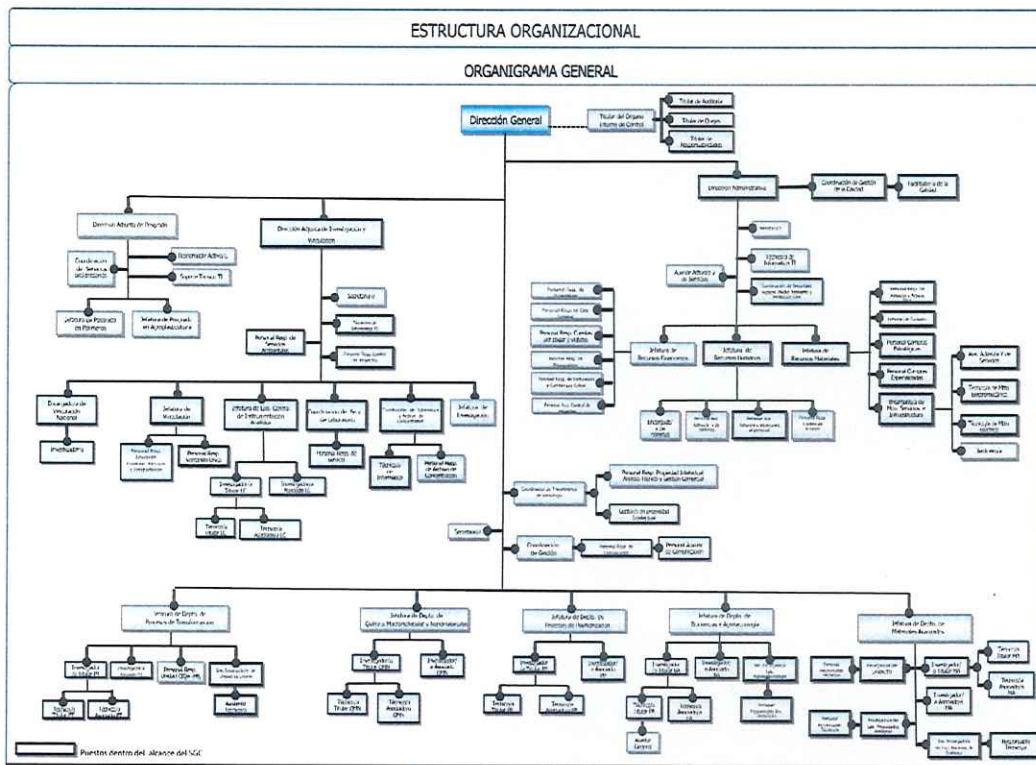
ESTRUCTURA ORGANIZACIONAL

ORGANIGRAMA GENERAL

Dirección General

Titular del Órgano Interno de Control

Titular de Auditoría

Titular de Quejas

Titular de Responsabilidades

Dirección Administrativa

Coordinación de Gestión de la Calidad

Facilitador/a de la Calidad

Dirección Adjunta de Posgrado

Dirección Adjunta de Investigación y Vinculación

Coordinación de Servicios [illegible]

Coordinación Administrativa

Soporte Técnico TI

Jefatura de Posgrado en Polímeros

Jefatura de Posgrado en Agroplasticultura

Secretaria/o

Personal Resp. de Servicios Ambientales

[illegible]

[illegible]

Encargada/o de Vinculación Nacional

Jefatura de Vinculación

Jefatura de Lab. Central de Instrumentación Analítica

Coordinación de Serv. de Laboratorio

Coordinación de Informática y Acervo de Conocimiento

Jefatura de Investigación

Investigador/a

Personal Resp. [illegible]

Personal Resp. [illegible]

Investigador/a Titular LC

Investigador/a Asociado LC

Técnico/a Titular LC

Técnico/a Asociado LC

Personal Resp. de servicio

Técnico/a en Informática

Personal Resp. de Acervo de Conocimiento

Secretaria/o

Jefatura de Informática TI

Asesor Adjunto y de Servicios

Coordinación de Seguridad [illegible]

Jefatura de Recursos Financieros

Jefatura de Recursos Humanos

Jefatura de Recursos Materiales

Personal Resp. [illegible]

Personal Resp. de Caja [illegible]

Personal Resp. Cuentas por Pagar y Viáticos

Personal Resp. de Presupuestos

Personal Resp. de Inventarios y Contratos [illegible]

Personal Resp. Control de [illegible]

Encargado/a de Nóminas

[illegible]

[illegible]

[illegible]

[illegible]

Jefatura de Compras

Personal Compras Estratégicas

Personal Compras Especializadas

Encargada/o de Mtto. Servicios e Infraestructura

Aux. Administrativo Servicios

Técnico/a de Mtto. Electromecánico

Técnico/a de Mtto. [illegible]

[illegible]

Coordinación de Transferencia de tecnología

Personal Resp. Propiedad Intelectual Asesor técnico a Gestión Comercial

Gestión de propiedad intelectual

Secretaria/o

Coordinación de Gestión

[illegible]

Personal Asesor de Comunicación

Jefatura de Depto. de Procesos de Transformación

Jefatura de Depto. de Química Macromolecular y Nanomateriales

Jefatura de Depto. de Procesos de Polimerización

Jefatura de Depto. de Biociencias y Agrotecnología

Jefatura de Depto. de Materiales Avanzados

Investigador/a Titular PT

Investigador/a Asociado PT

Personal Resp. Unidad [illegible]

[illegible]

Técnico/a Titular PT

Técnico/a Asociado PT

Ayudante Técnico/a

Investigador/a Titular QMN

Investigador/a Asociado QMN

Técnico/a Titular QMN

Técnico/a Asociado QMN

Investigador/a Titular PP

Investigador/a Asociado PP

Técnico/a Titular PP

Técnico/a Asociado PP

Investigador/a Titular BA

Investigador/a Asociado BA

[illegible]

Técnico/a Titular BA

Técnico/a Asociado BA

Ayudante General

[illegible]

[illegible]

Investigador/a Titular MA

Investigador/a Asociado MA

Técnico/a Titular MA

Técnico/a Asociado MA

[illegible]

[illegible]

Responsable Técnico

Puestos dentro del alcance del SGC